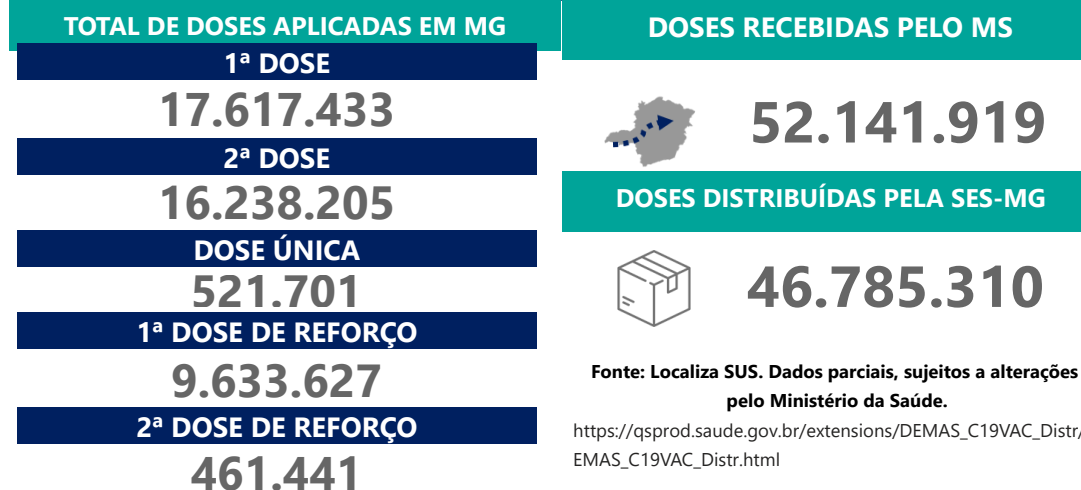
TOTAL DE DOSES APLICADAS EM MG

1ª DOSE

17.617.433

2ª DOSE

16.238.205

DOSE ÚNICA

521.701

1ª DOSE DE REFORÇO

9.633.627

2ª DOSE DE REFORÇO

461.441

DOSES RECEBIDAS PELO MS

52.141.919

DOSES DISTRIBUÍDAS PELA SES-MG

46.785.310

Fonte: Localiza SUS. Dados parciais, sujeitos a alterações pelo Ministério da Saúde.

https://qsprod.saude.gov.br/extensions/DEMAS_C19VAC_Distr/DEMAS_C19VAC_Distr.html